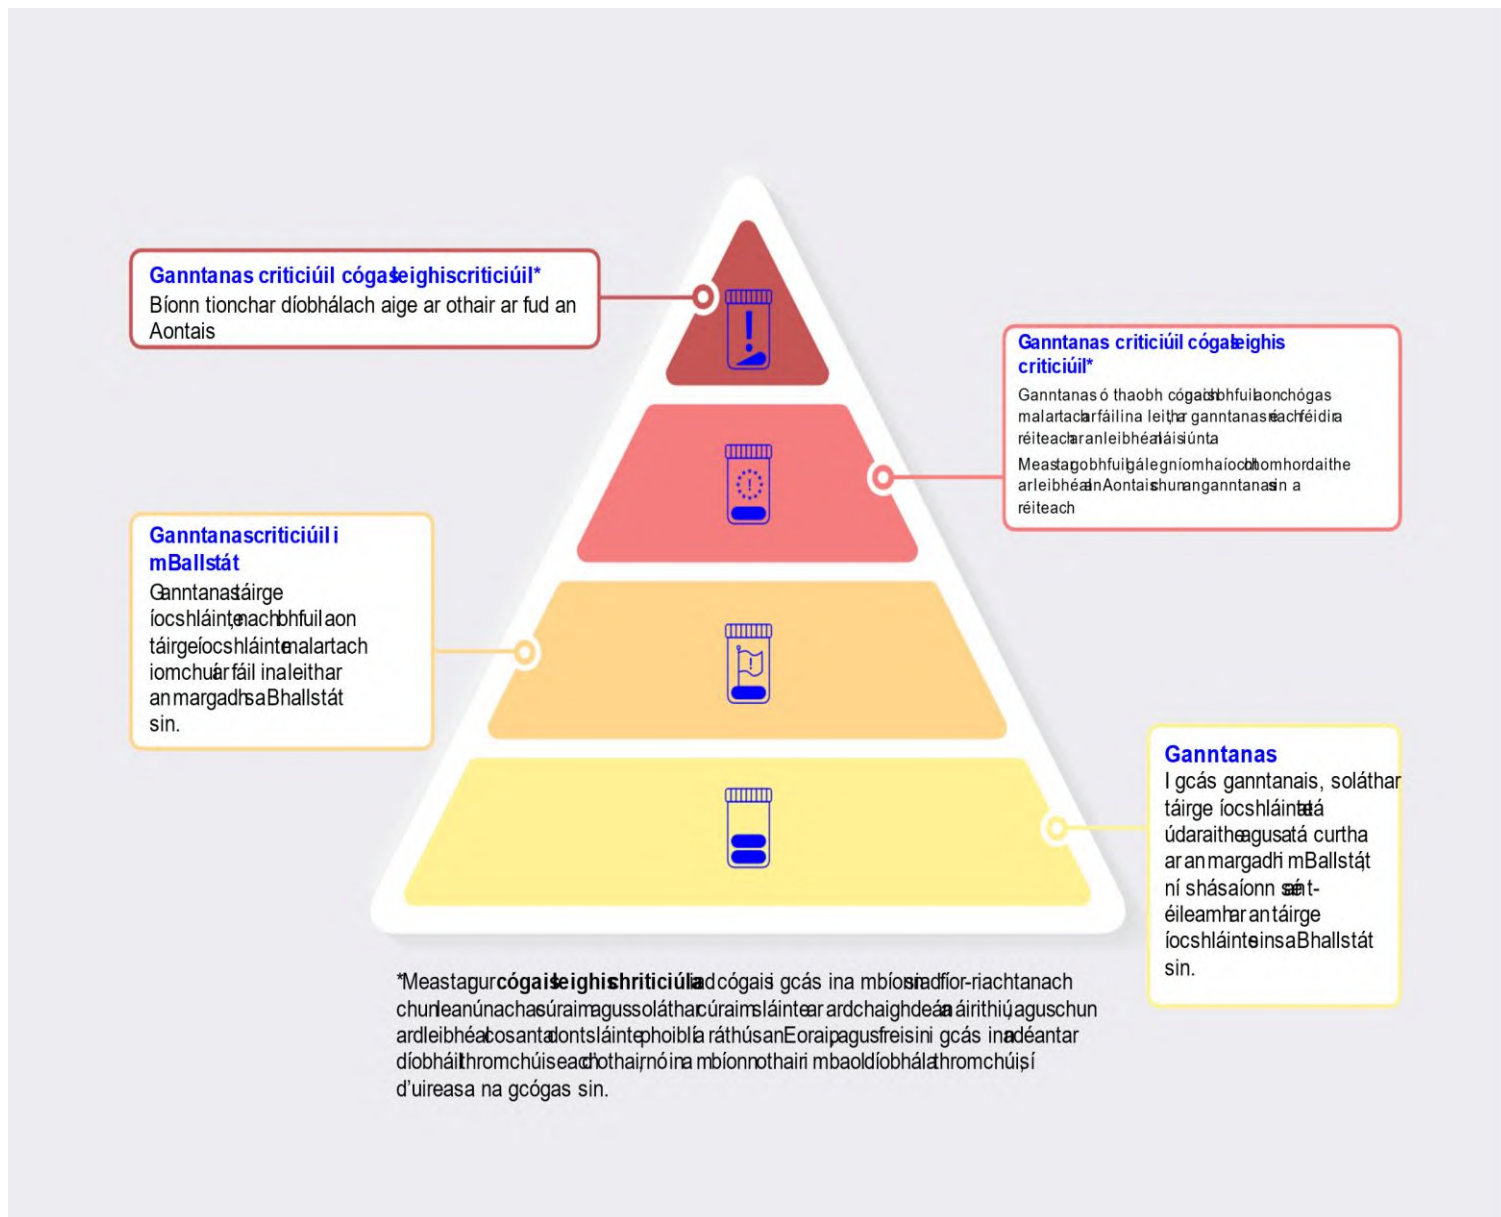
Ganntanas criticiúil cógas leighis criticiúil*
Bíonn tionchar díobhálach aige ar othair ar fud an Aontais

Ganntanas criticiúil cógas leighis criticiúil*
Ganntanas ó thaobh cógais nach bhfuil aon chógas malartach ar fáil ina leith, ar ganntanas é nach féidir a réiteach ar an leibhéal náisiúnta
Meastar go bhfuil gá le gníomhaíocht chomhordaithe ar leibhéal an Aontais chun an ganntanas sin a réiteach

Ganntanas criticiúil i mBallstát
Ganntanas táirge íocshláinte, nach bhfuil aon táirge íocshláinte malartach iomchuí ar fáil ina leith ar an margadh sa Bhallstát sin.

Ganntanas
I gcás ganntanais, soláthar táirge íocshláinte atá údaraithe agus atá curtha ar an margadh i mBallstát ní shásaíonn sé an t-éileamh ar an táirge íocshláinte sa Bhallstát sin.

*Meastar gur cógais leighis chriticiúla iad cógais i gcás ina mbíonn siad fíor-riachtanach chun leanúnachas cúraim agus soláthar cúraim sláinte ar ardchaighdeán a áirithiú agus chun ardleibhéal cosanta don tsláinte phoiblí a ráthú san Eoraip, agus freisin i gcás ina ndéantar díobháil thromchúiseach d'othair, nó ina mbíonn othair i mbaol díobhála tromchúisí, i ndiaidh d'uireasa na gcógas sin.